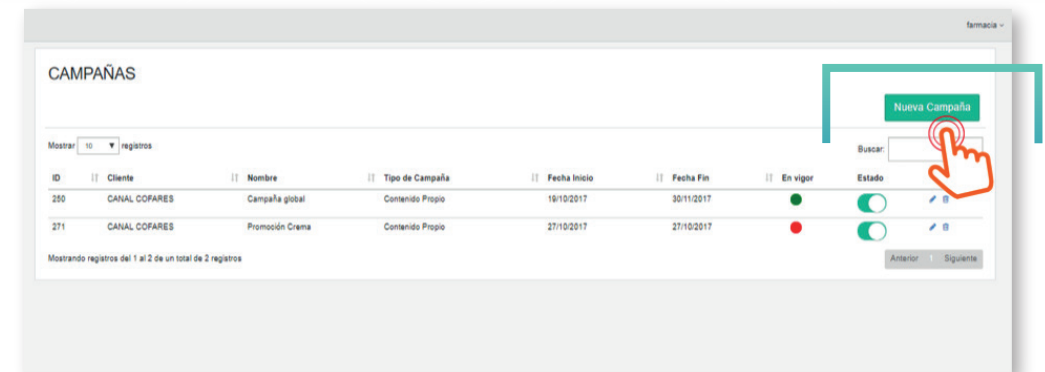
farmacia

CAMPAÑAS

Nueva Campaña

Mostrar 10 registros

Buscar:

| ID | Cliente | Nombre | Tipo de Campaña | Fecha Inicio | Fecha Fin | En vigor | Estado |
|---|---|---|---|---|---|---|---|
| 250 | CANAL COFARES | Campaña global | Contenido Propio | 19/10/2017 | 30/11/2017 | | |
| 271 | CANAL COFARES | Promoción Crema | Contenido Propio | 27/10/2017 | 27/10/2017 | | |

Mostrando registros del 1 al 2 de un total de 2 registros

Anterior 1 Siguiente